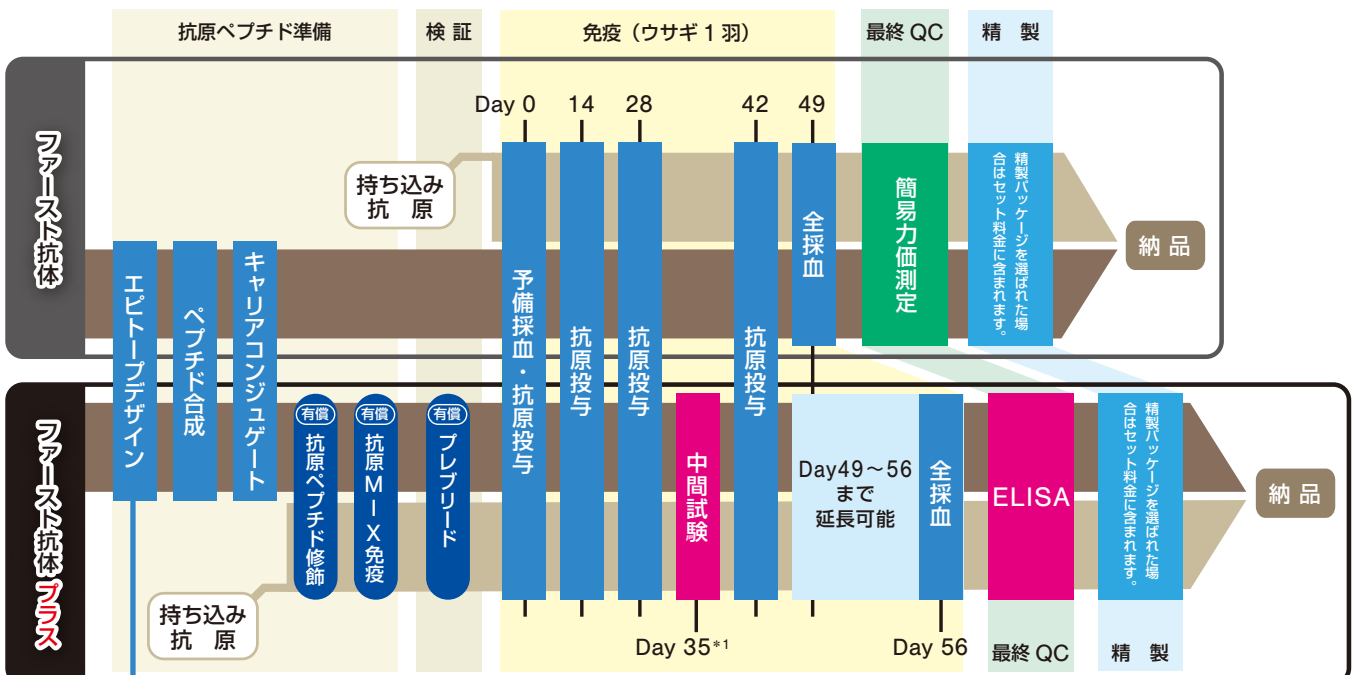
抗原ペプチド準備

検 証

免疫（ウサギ１羽）

最終 QC

精 製

ファースト抗体

Day 0 14 28 42 49

持ち込み抗 原

エピトープデザイン

ペプチド合成

キャリアコンジュゲート

予備採血・抗原投与

抗原投与

抗原投与

抗原投与

全採血

簡易力価測定

精製パッケージを選ばれた場合はセット料金に含まれます。

納 品

ファースト抗体プラス

有償 抗原ペプチド修飾

有償 抗原MIX免疫

有償 プレブリード

中間試験

Day49～56まで延長可能

全採血

ELISA

精製パッケージを選ばれた場合はセット料金に含まれます。

納 品

持ち込み抗 原

Day 35*1

Day 56

最終 QC

精 製